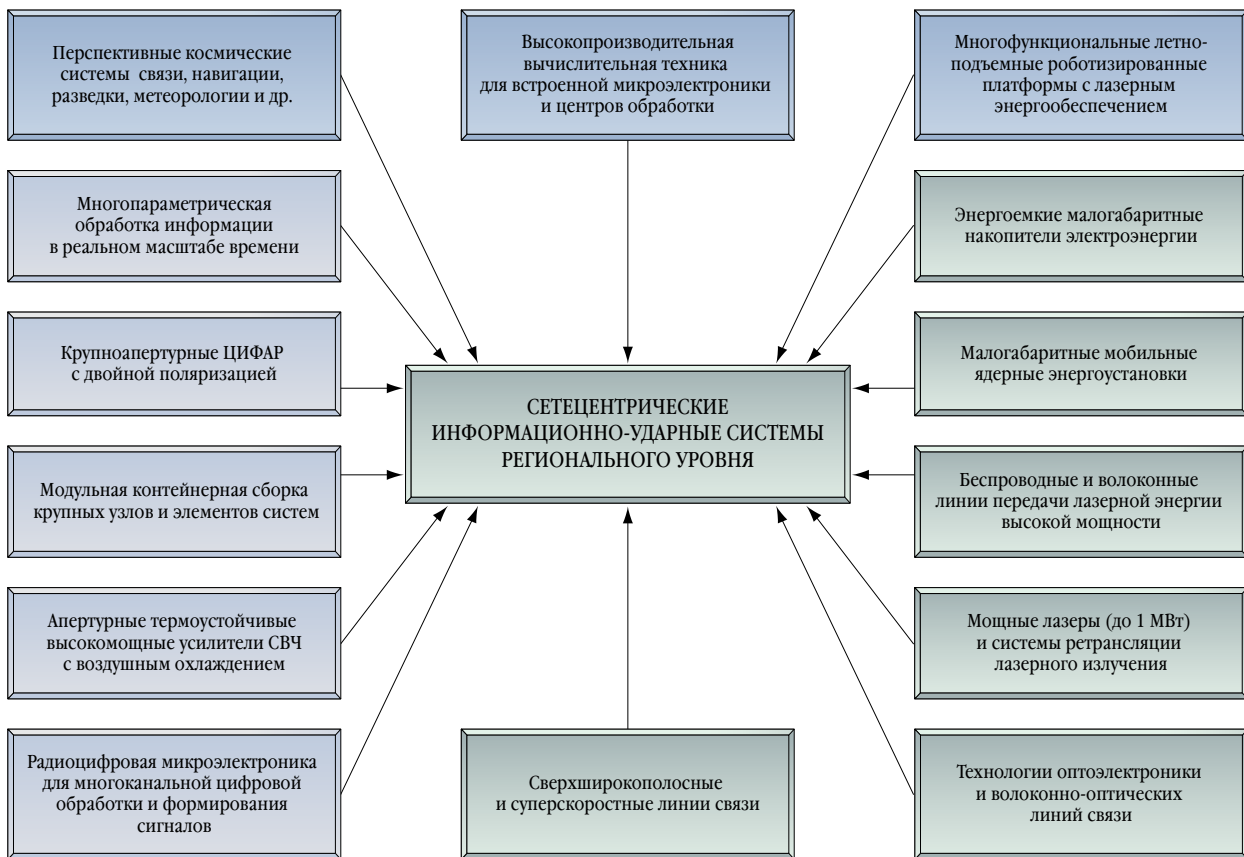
Перспективные космические системы связи, навигации, разведки, метеорологии и др.

Высокопроизводительная вычислительная техника для встроенной микроэлектроники и центров обработки

Многофункциональные летно-подъемные роботизированные платформы с лазерным энергообеспечением

Многопараметрическая обработка информации в реальном масштабе времени

Энергоемкие малогабаритные накопители электроэнергии

Крупноапертурные ЦИФАР с двойной поляризацией

СЕТЕЦЕНТРИЧЕСКИЕ ИНФОРМАЦИОННО-УДАРНЫЕ СИСТЕМЫ РЕГИОНАЛЬНОГО УРОВНЯ

Малогабаритные мобильные ядерные энергоустановки

Модульная контейнерная сборка крупных узлов и элементов систем

Беспроводные и волоконные линии передачи лазерной энергии высокой мощности

Апертурные термоустойчивые высокомощные усилители СВЧ с воздушным охлаждением

Мощные лазеры (до 1 МВт) и системы ретрансляции лазерного излучения

Радиоцифровая микроэлектроника для многоканальной цифровой обработки и формирования сигналов

Сверхширокополосные и суперскоростные линии связи

Технологии оптоэлектроники и волоконно-оптических линий связи